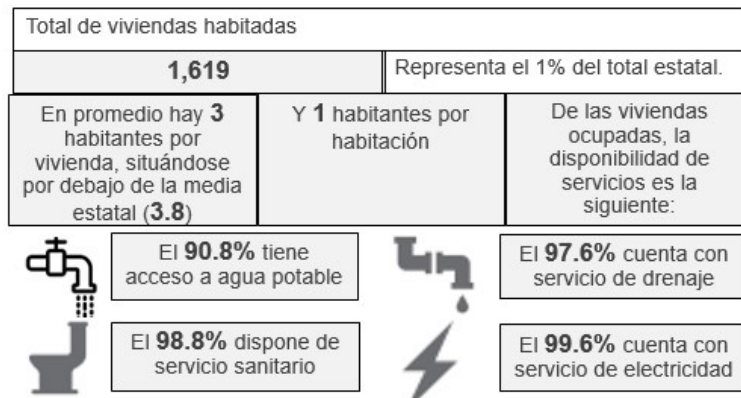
Total de viviendas habitadas

| 1,619 | Representa el 1% del total estatal. |
|---|---|

| En promedio hay **3** habitantes por vivienda, situándose por debajo de la media estatal (**3.8**) | Y **1** habitantes por habitación | De las viviendas ocupadas, la disponibilidad de servicios es la siguiente: |
|---|---|---|

El **90.8%** tiene acceso a agua potable

El **97.6%** cuenta con servicio de drenaje

El **98.8%** dispone de servicio sanitario

El **99.6%** cuenta con servicio de electricidad